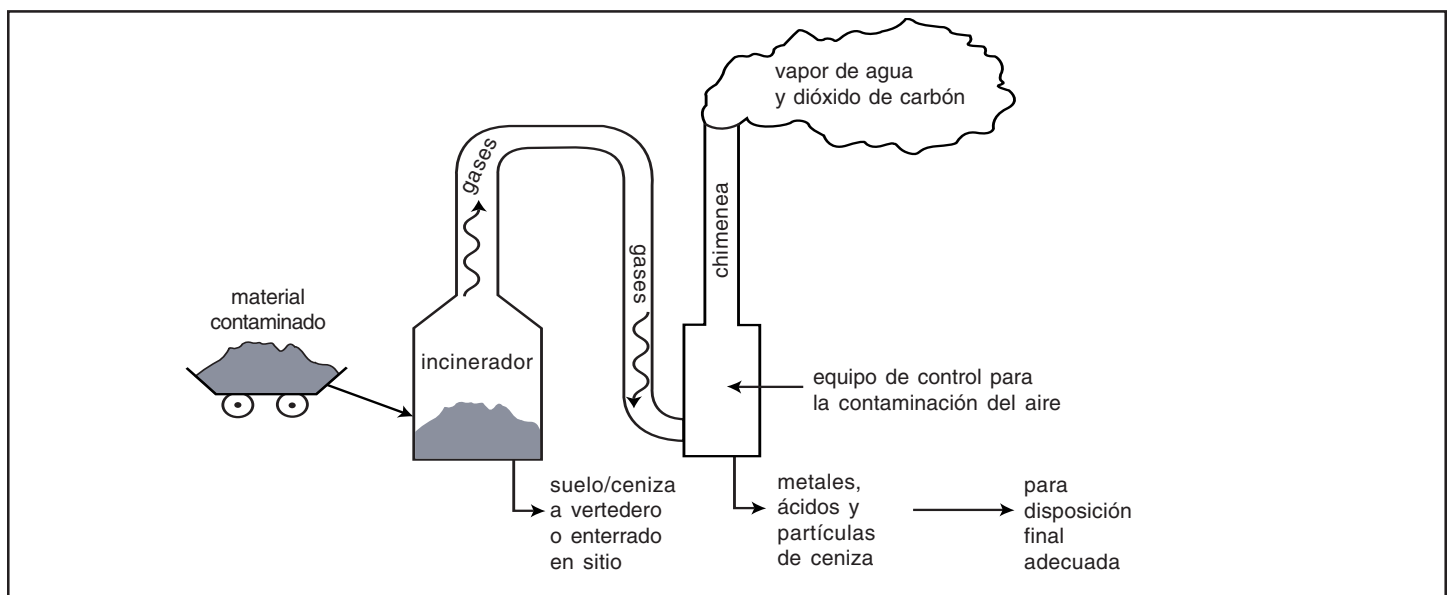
material contaminado

incinerador

gases

gases

chimenea

vapor de agua y dióxido de carbón

equipo de control para la contaminación del aire

suelo/ceniza a vertedero o enterrado en sitio

metales, ácidos y partículas de ceniza

para disposición final adecuada